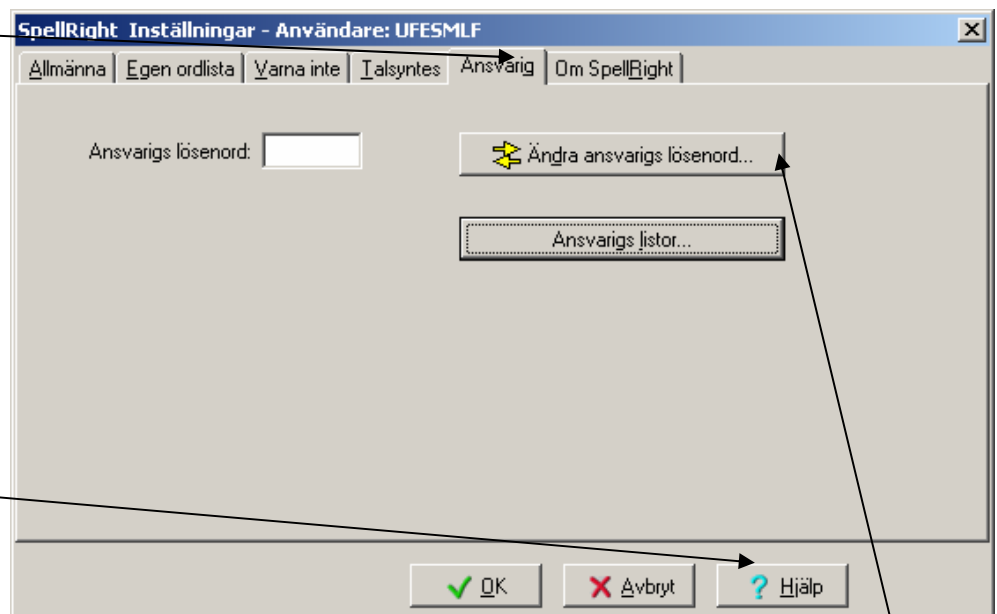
SpellRight Inställningar - Användare: UFESMLF

Allmänna | Egen ordlista | Varna inte | Talsyntes | Ansvarig | Om SpellRight

Ansvarigs lösenord:

Ändra ansvarigs lösenord...

Ansvarigs listor...

OK

Avbryt

Hjälp